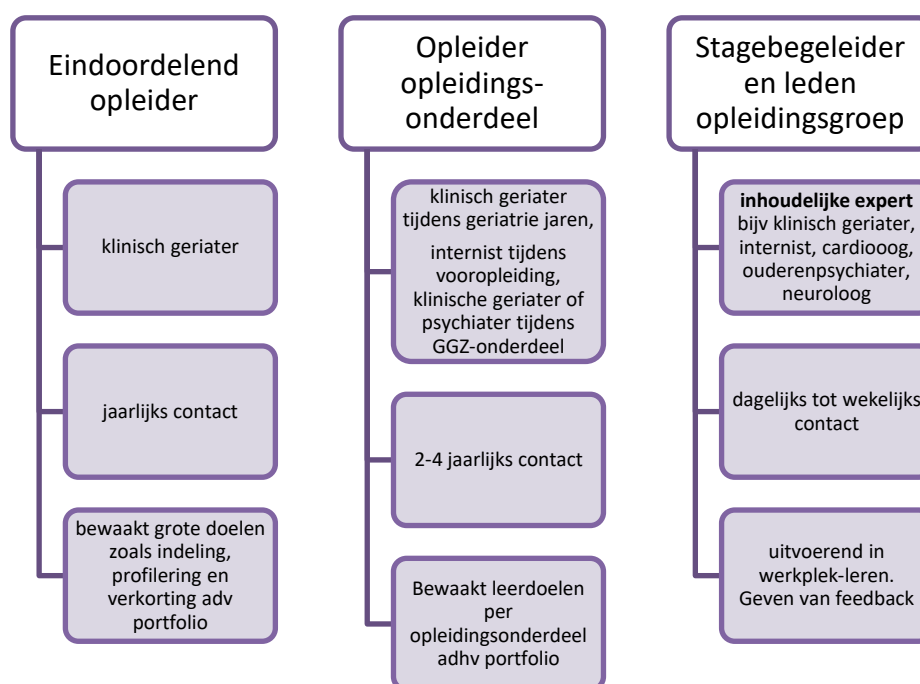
Eindoordelend opleider

klinisch geriater

jaarlijks contact

bewaakt grote doelen zoals indeling, profilering en verkorting adv portfolio

Opleider opleidingsonderdeel

klinisch geriater tijdens geriatrie jaren,

internist tijdens vooropleiding, klinische geriater of psychiater tijdens GGZ-onderdeel

2-4 jaarlijks contact

Bewaakt leerdoelen per opleidingsonderdeel adhv portfolio

Stagebegeleider en leden opleidingsgroep

**inhoudelijke expert** bijv klinisch geriater, internist, cardiooog, ouderenpsychiater, neuroloog

dagelijks tot wekelijks contact

uitvoerend in werkplek-leren. Geven van feedback